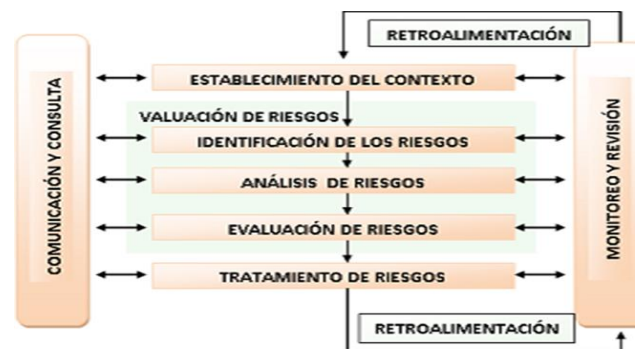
RETROALIMENTACIÓN

COMUNICACIÓN Y CONSULTA

ESTABLECIMIENTO DEL CONTEXTO

VALUACIÓN DE RIESGOS

IDENTIFICACIÓN DE LOS RIESGOS

ANÁLISIS DE RIESGOS

EVALUACIÓN DE RIESGOS

TRATAMIENTO DE RIESGOS

MONITOREO Y REVISIÓN

RETROALIMENTACIÓN